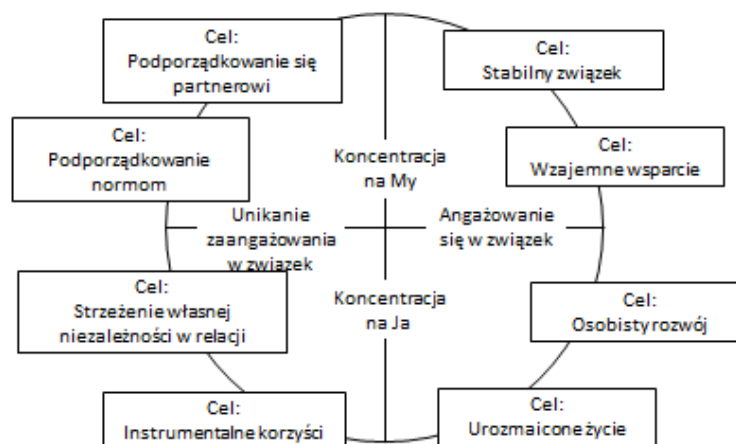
Cel:
Podporządkowanie się partnerowi

Cel:
Stabilny związek

Cel:
Podporządkowanie normom

Cel:
Wzajemne wsparcie

Koncentracja na My

Unikanie zaangażowania w związek

Angażowanie się w związek

Koncentracja na Ja

Cel:
Strzeżenie własnej niezależności w relacji

Cel:
Osobisty rozwój

Cel:
Instrumentalne korzyści

Cel:
Urozmaicone życie